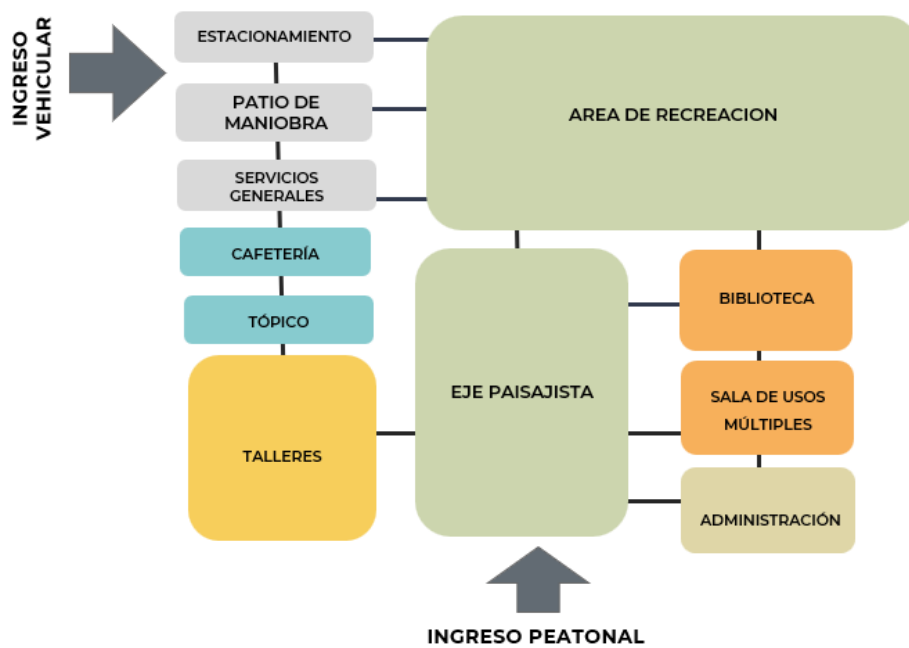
INGRESO VEHICULAR

ESTACIONAMIENTO

PATIO DE MANIOBRA

SERVICIOS GENERALES

CAFETERÍA

TÓPICO

TALLERES

AREA DE RECREACION

EJE PAISAJISTA

BIBLIOTECA

SALA DE USOS MÚLTIPLES

ADMINISTRACIÓN

INGRESO PEATONAL